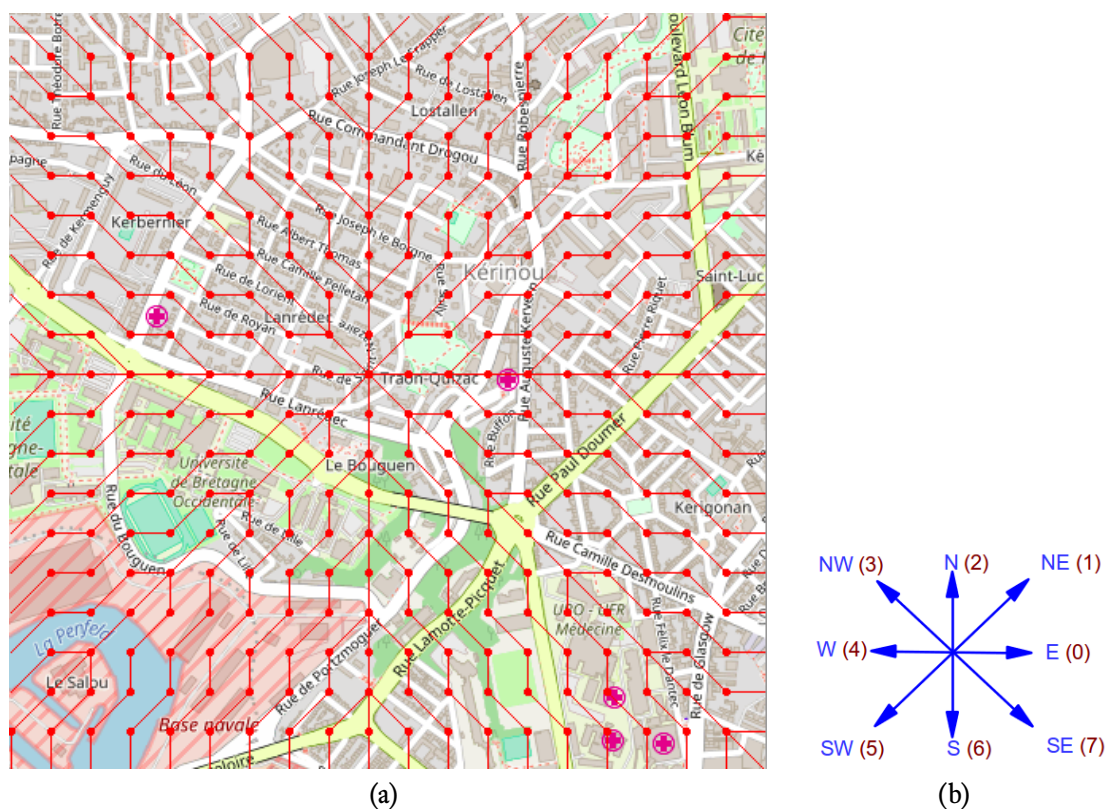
Rue Théodore Botrel
Rue Joseph Le Frapper
Rue de Lostallen
Lostallen
Rue Robespierre
Boulevard Léon Blum
Cité de
Rue Commandant Drogou
Kérinou
Rue Dupleix
Kerbernier
Rue de Kerangoff
Rue Albert Thomas
Rue Joseph le Borgne
Rue Camille Pelletan
Rue de Lorient
Rue de Royan
Lanrédec
Rue Auguste Kervern
Rue Pierre Rivière
Saint-Luc
Rue de Traon-Quizac
Rue Lanrédec
Rue Buffon
Rue Paul Doumer
Université de Bretagne Occidentale
Le Bouguen
Rue du Bouguen
Rue de Lille
Kergonan
Rue Camille Desmoulins
UBO - UFR Médecine
Rue Lamotte-Picquet
Rue de Portzmoguer
Rue Félix le Dantec
Rue de Glasgow
La Penfeld
Le Salou
Base navale
(a)
NW (3)
N (2)
NE (1)
W (4)
E (0)
SW (5)
S (6)
SE (7)
(b)